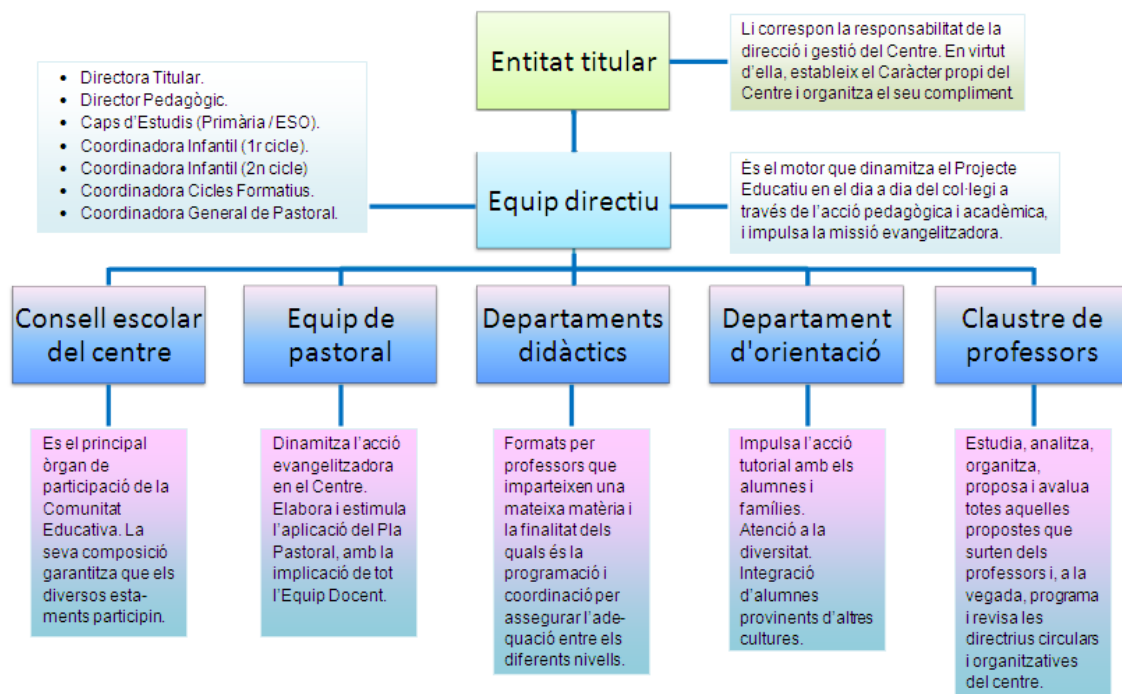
Entitat titular

Li correspon la responsabilitat de la direcció i gestió del Centre. En virtut d'ella, estableix el Caràcter propi del Centre i organitza el seu compliment.

- Directora Titular.
- Director Pedagògic.
- Caps d'Estudis (Primària / ESO).
- Coordinadora Infantil (1r cicle).
- Coordinadora Infantil (2n cicle)
- Coordinadora Cicles Formatius.
- Coordinadora General de Pastoral.

Equip directiu

És el motor que dinamitza el Projecte Educatiu en el dia a dia del col·legi a través de l'acció pedagògica i acadèmica, i impulsa la missió evangelitzadora.

Consell escolar del centre

Es el principal òrgan de participació de la Comunitat Educativa. La seva composició garantitza que els diversos estaments participin.

Equip de pastoral

Dinamitza l'acció evangelitzadora en el Centre. Elabora i estimula l'aplicació del Pla Pastoral, amb la implicació de tot l'Equip Docent.

Departaments didàctics

Formats per professors que imparteixen una mateixa matèria i la finalitat dels quals és la programació i coordinació per assegurar l'adequació entre els diferents nivells.

Departament d'orientació

Impulsa l'acció tutorial amb els alumnes i famílies. Atenció a la diversitat. Integració d'alumnes provinents d'altres cultures.

Claustre de professors

Estudia, analitza, organitza, proposa i avalua totes aquelles propostes que surten dels professors i, a la vegada, programa i revisa les directrius circulars i organitzatives del centre.